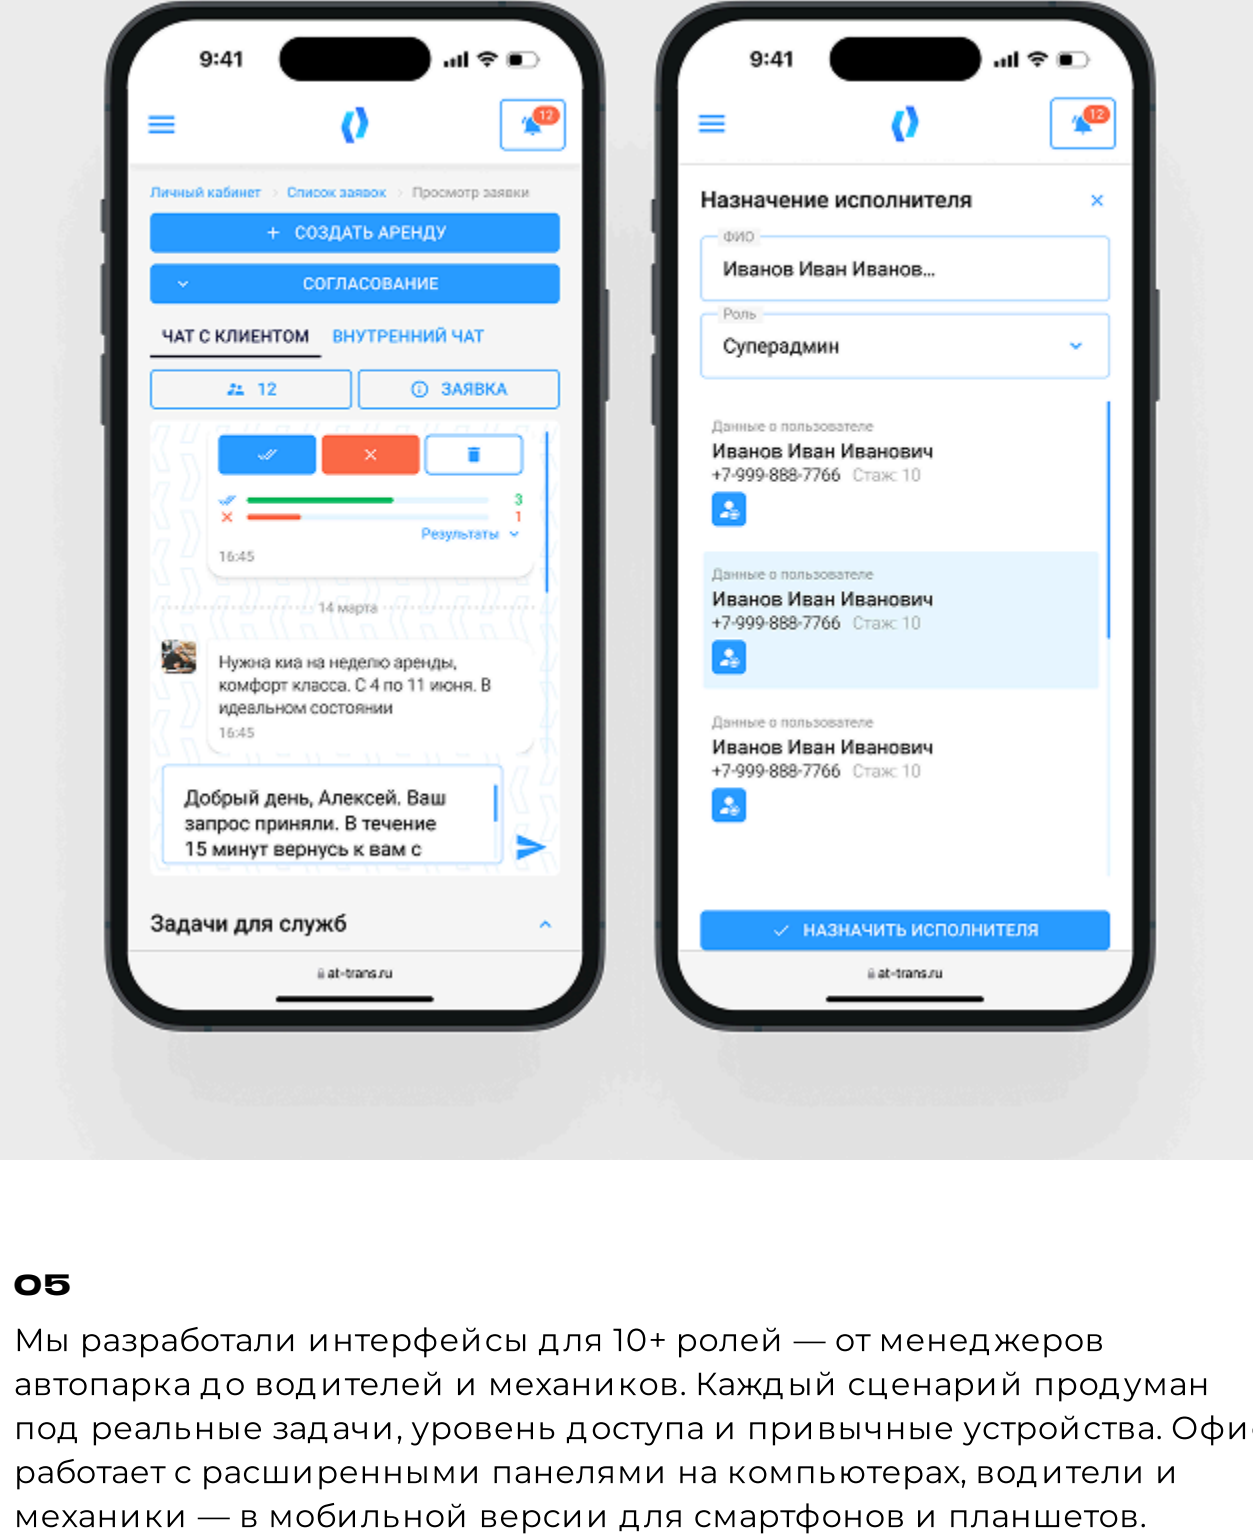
9:41

12

Личный кабинет > Список заявок > Просмотр заявки

+ СОЗДАТЬ АРЕНДУ

СОГЛАСОВАНИЕ

ЧАТ С КЛИЕНТОМ

ВНУТРЕННИЙ ЧАТ

12

ЗАЯВКА

3

1

Результаты

16:45

14 марта

Нужна киа на неделю аренды, комфорт класса. С 4 по 11 июня. В идеальном состоянии

16:45

Добрый день, Алексей. Ваш запрос приняли. В течение 15 минут вернусь к вам с

Задачи для служб

at-trans.ru

9:41

12

Назначение исполнителя

ФИО

Иванов Иван Иванов...

Роль

Суперадмин

Данные о пользователе

Иванов Иван Иванович

+7-999-888-7766 Стаж: 10

Данные о пользователе

Иванов Иван Иванович

+7-999-888-7766 Стаж: 10

Данные о пользователе

Иванов Иван Иванович

+7-999-888-7766 Стаж: 10

НАЗНАЧИТЬ ИСПОЛНИТЕЛЯ

at-trans.ru

05

Мы разработали интерфейсы для 10+ ролей — от менеджеров автопарка до водителей и механиков. Каждый сценарий продуман под реальные задачи, уровень доступа и привычные устройства. Офи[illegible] работает с расширенными панелями на компьютерах, водители и механики — в мобильной версии для смартфонов и планшетов.